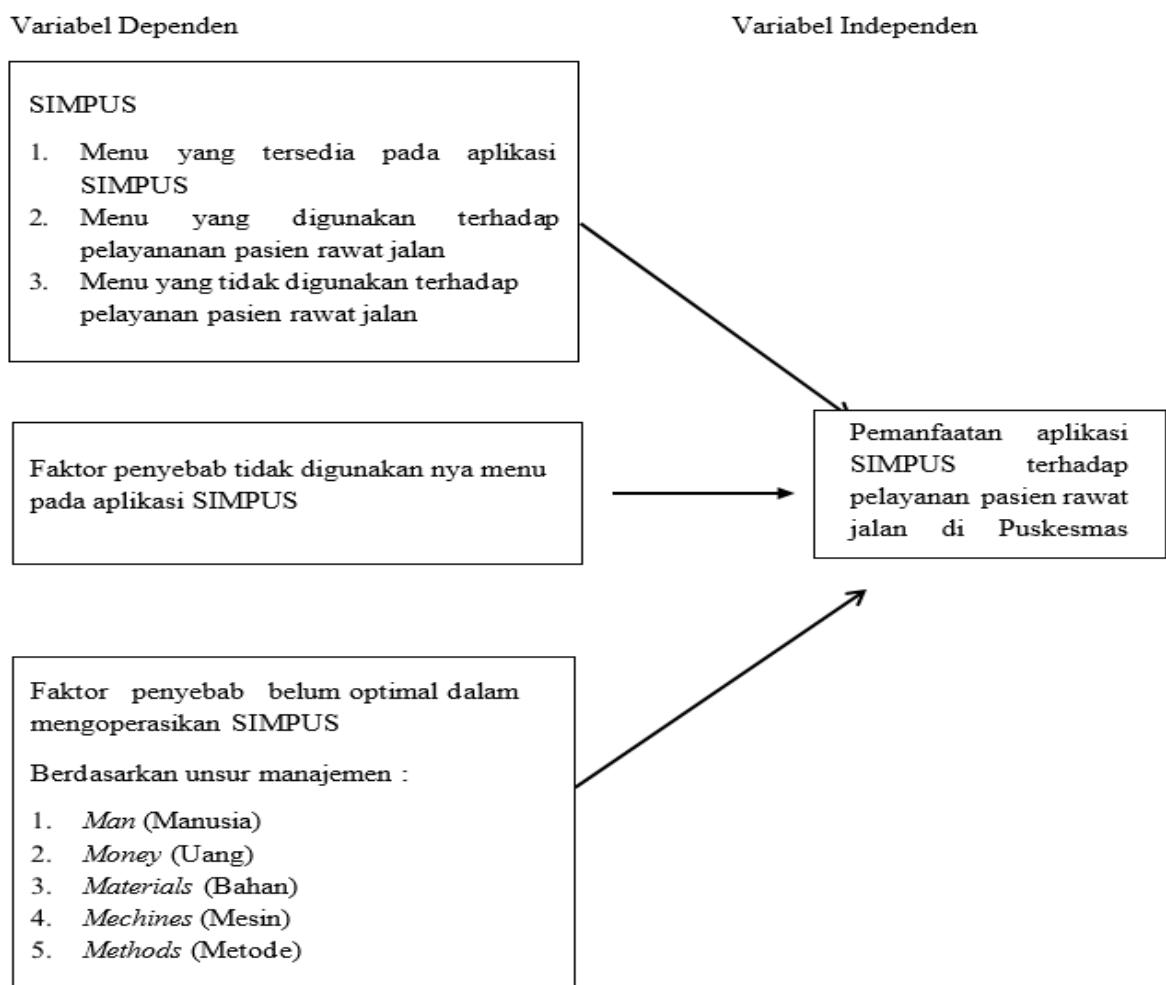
Variabel Dependen

Variabel Independen

SIMPUS

1. Menu yang tersedia pada aplikasi SIMPUS
2. Menu yang digunakan terhadap pelayananan pasien rawat jalan
3. Menu yang tidak digunakan terhadap pelayanan pasien rawat jalan

Faktor penyebab tidak digunakan nya menu pada aplikasi SIMPUS

Pemanfaatan aplikasi SIMPUS terhadap pelayanan pasien rawat jalan di Puskesmas

Faktor penyebab belum optimal dalam mengoperasikan SIMPUS

Berdasarkan unsur manajemen :

1. *Man* (Manusia)
2. *Money* (Uang)
3. *Materials* (Bahan)
4. *Mechines* (Mesin)
5. *Methods* (Metode)